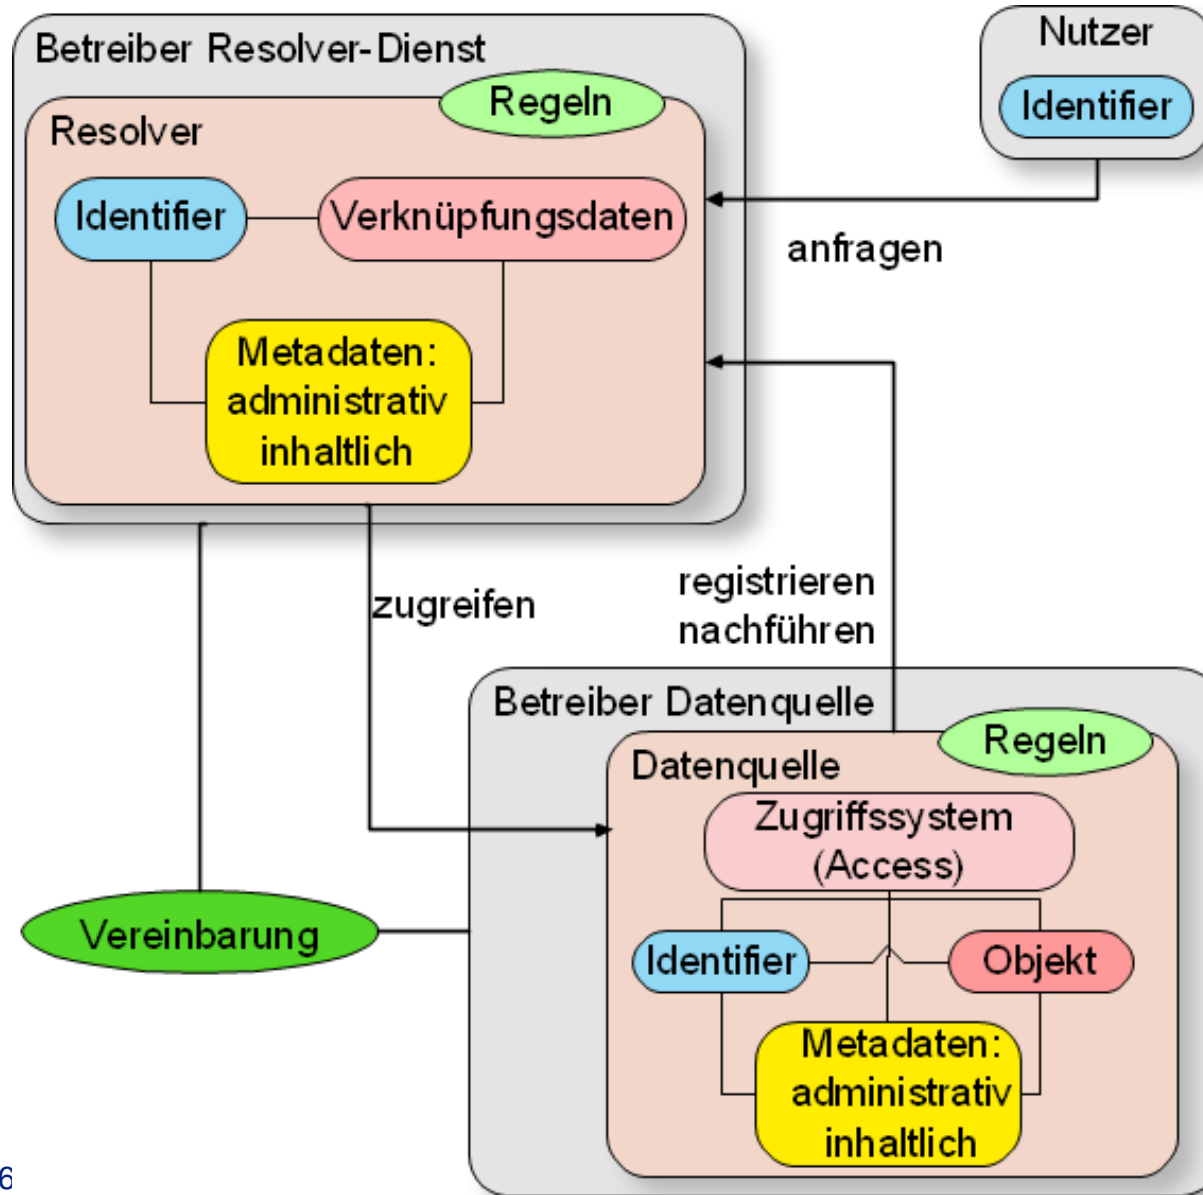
Betreiber Resolver-Dienst

Regeln

Resolver

Identifier

Verknüpfungsdaten

Metadaten: administrativ inhaltlich

Nutzer

Identifier

anfragen

zugreifen

registrieren nachführen

Betreiber Datenquelle

Regeln

Datenquelle

Zugriffssystem (Access)

Identifier

Objekt

Metadaten: administrativ inhaltlich

Vereinbarung

6